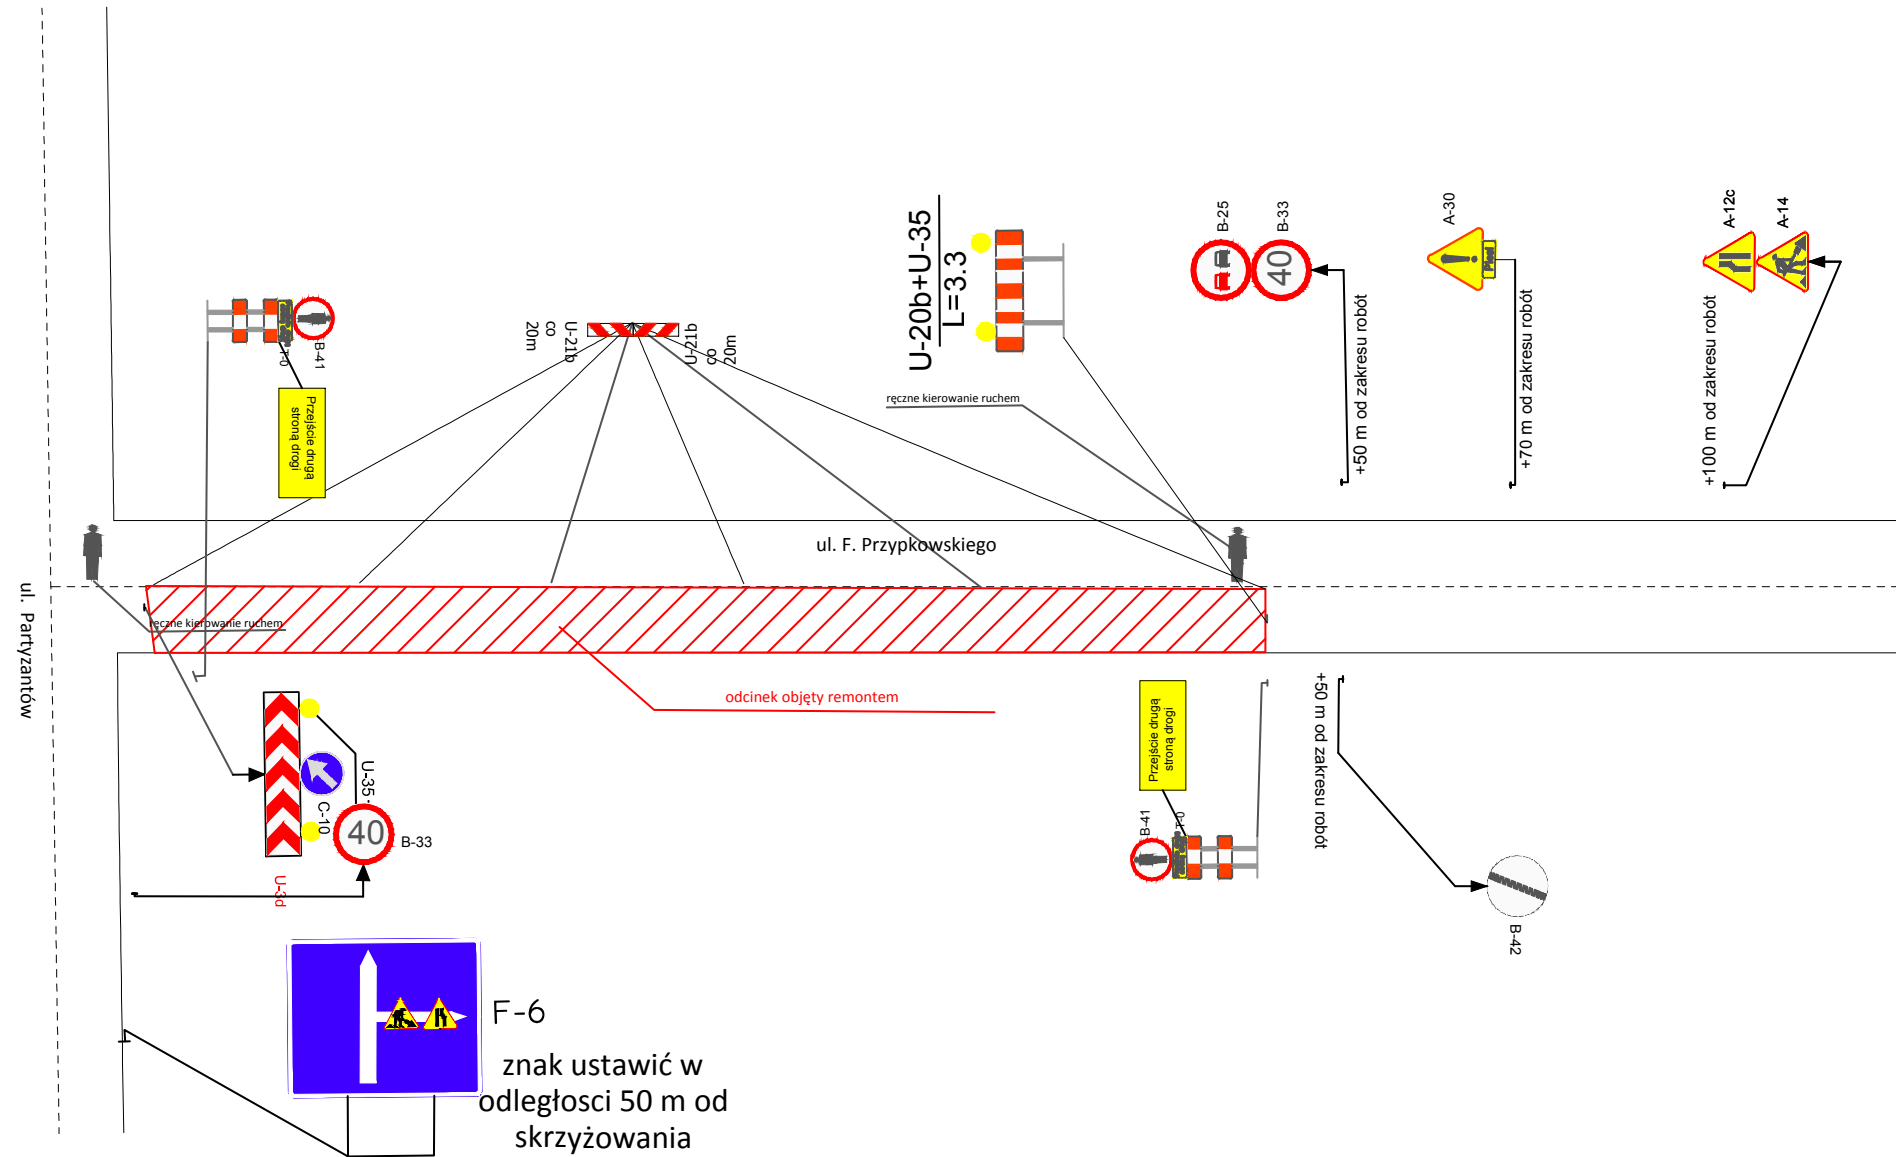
B-41

Przejście drugą stroną drogi

U-21b co 20m

U-21b co 20m

U-20b+U-35
L=3.3

ręczne kierowanie ruchem

B-25

B-33

40

+50 m od zakresu robót

A-30

+70 m od zakresu robót

A-12c

A-14

+100 m od zakresu robót

ul. F. Przypkowskiego

ul. Partyzantów

ręczne kierowanie ruchem

odcinek objęty remontem

U-35

C-10

40

B-33

U-3d

Przejście drugą stroną drogi

B-41

+50 m od zakresu robót

B-42

F-6

znak ustawić w odległosci 50 m od skrzyżowania